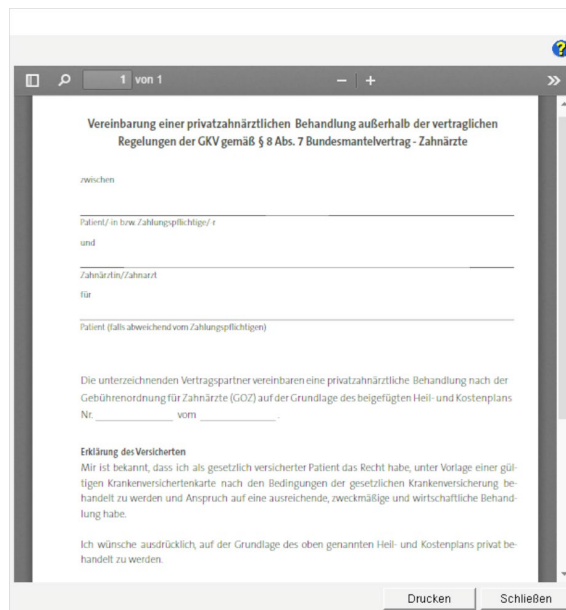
?

1 von 1

Vereinbarung einer privatzahnärztlichen Behandlung außerhalb der vertraglichen Regelungen der GKV gemäß § 8 Abs. 7 Bundesmantelvertrag - Zahnärzte

zwischen

Patient/-in bzw. Zahlungspflichtige/-r

und

Zahnärztin/Zahnarzt

für

Patient (falls abweichend vom Zahlungspflichtigen)

Die unterzeichnenden Vertragspartner vereinbaren eine privatzahnärztliche Behandlung nach der Gebührenordnung für Zahnärzte (GOZ) auf der Grundlage des beigefügten Heil- und Kostenplans Nr. ______________ vom ______________.

Erklärung des Versicherten
Mir ist bekannt, dass ich als gesetzlich versicherter Patient das Recht habe, unter Vorlage einer gültigen Krankenversichertenkarte nach den Bedingungen der gesetzlichen Krankenversicherung behandelt zu werden und Anspruch auf eine ausreichende, zweckmäßige und wirtschaftliche Behandlung habe.

Ich wünsche ausdrücklich, auf der Grundlage des oben genannten Heil- und Kostenplans privat behandelt zu werden.

Drucken
Schließen